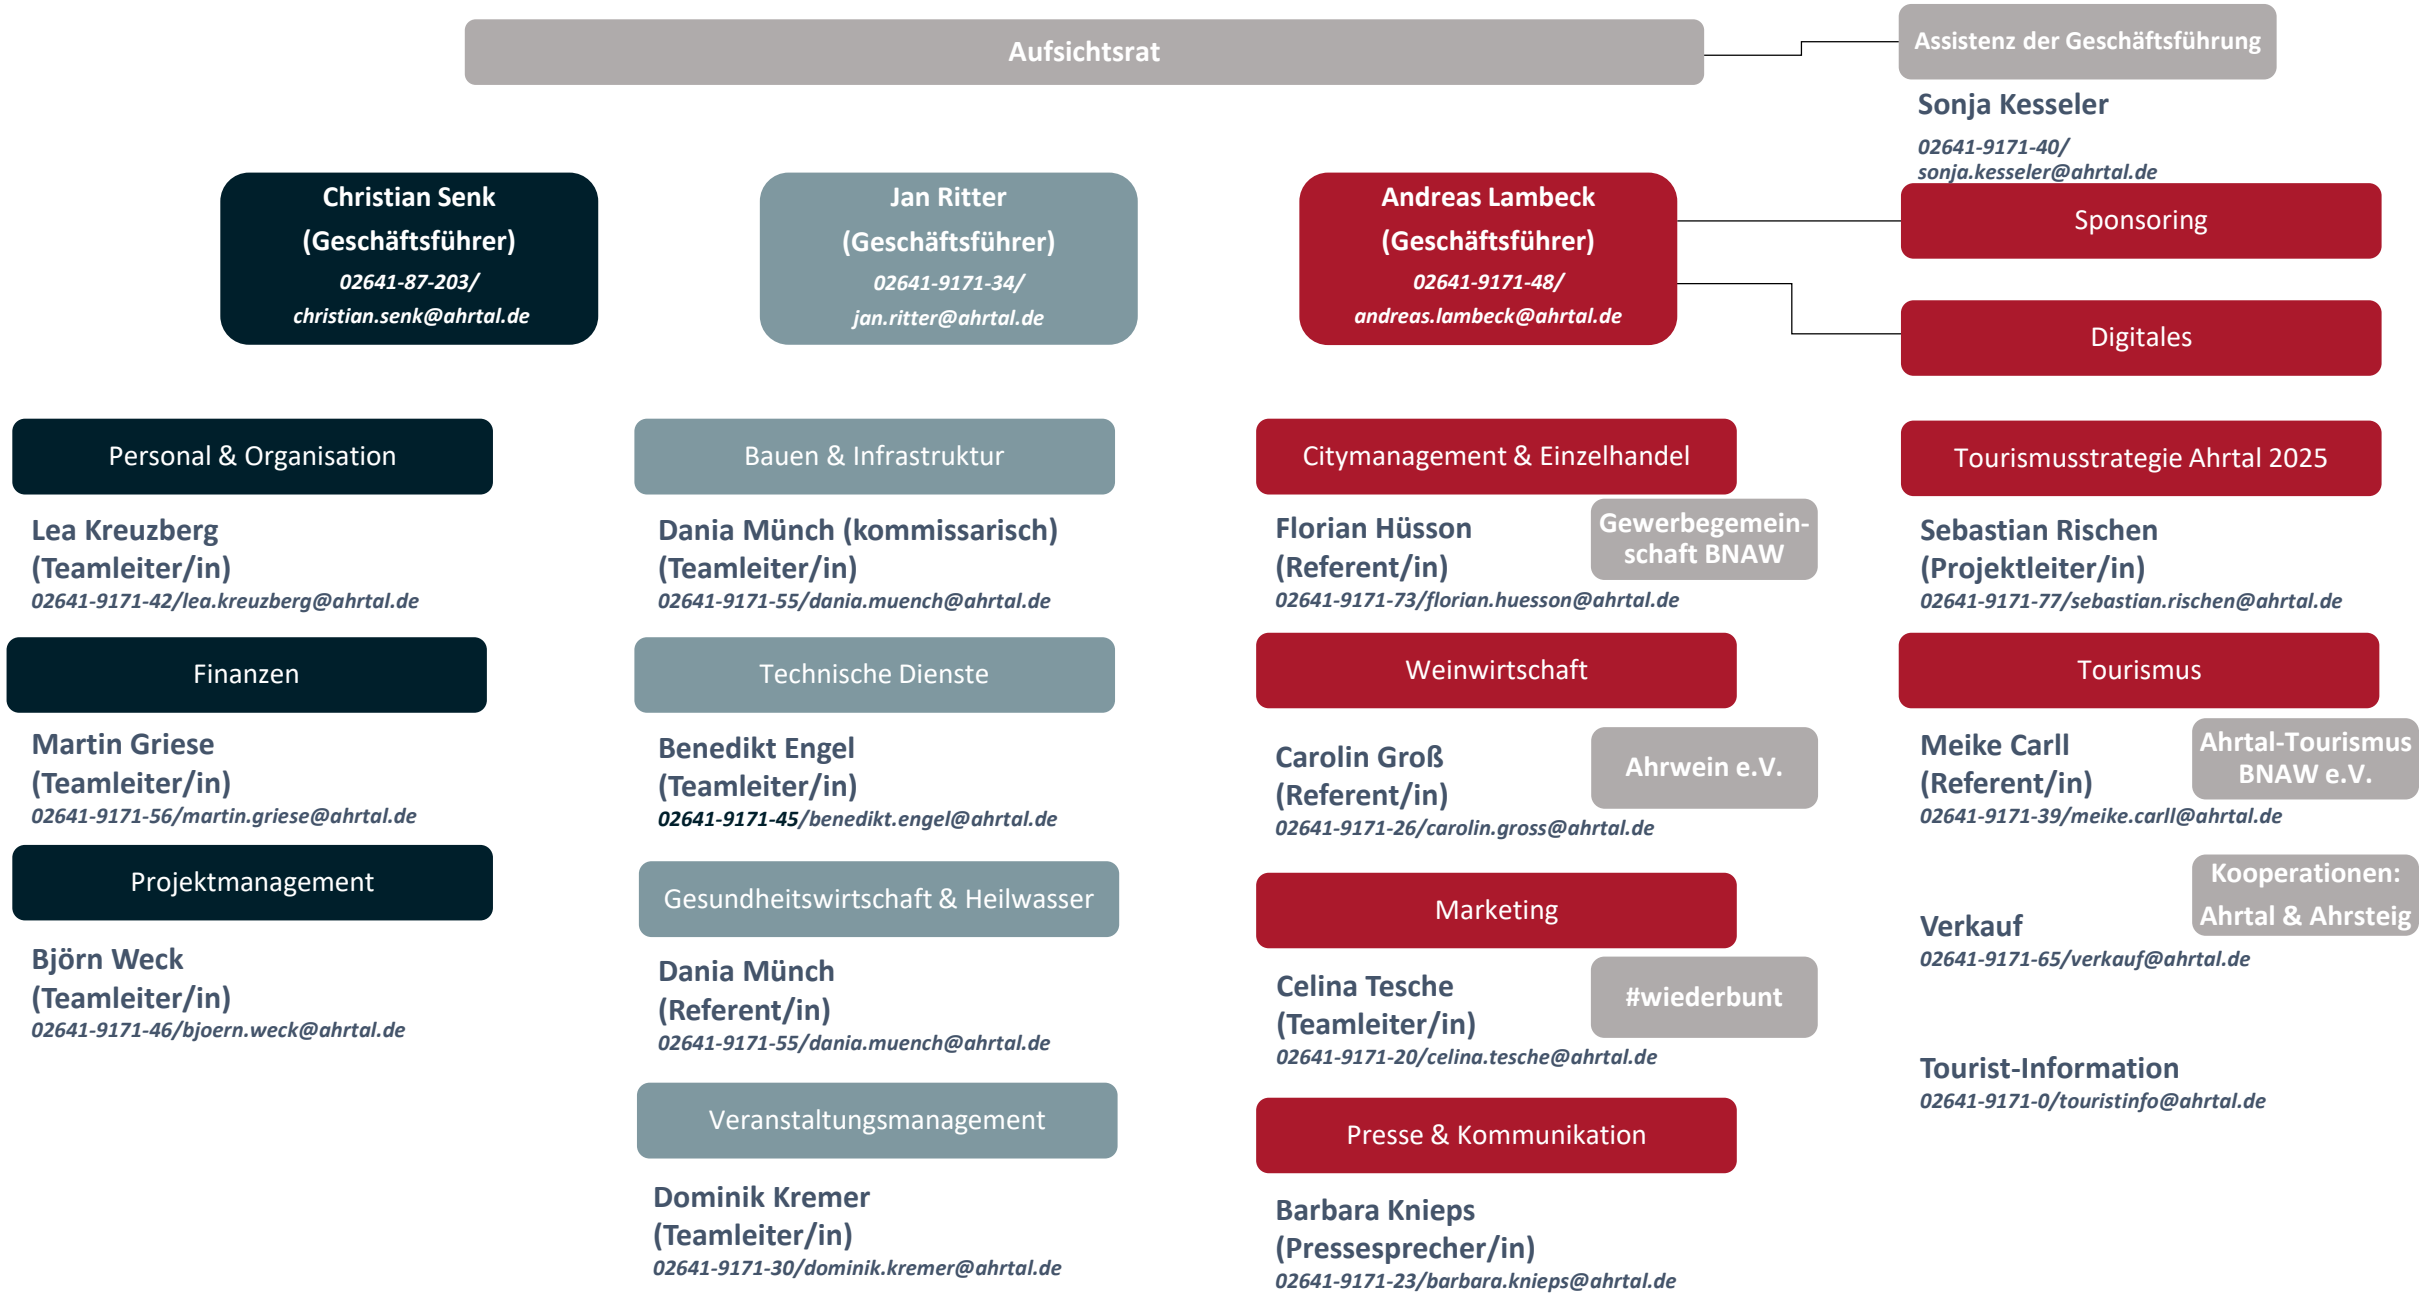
Aufsichtsrat

Assistenz der Geschäftsführung

Sonja Kesseler

02641-9171-40/ sonja.kesseler@ahrtal.de

Christian Senk (Geschäftsführer)
02641-87-203/ christian.senk@ahrtal.de

Jan Ritter (Geschäftsführer)
02641-9171-34/ jan.ritter@ahrtal.de

Andreas Lambeck (Geschäftsführer)
02641-9171-48/ andreas.lambeck@ahrtal.de

Sponsoring

Digitales

Personal & Organisation

Lea Kreuzberg
(Teamleiter/in)
02641-9171-42/lea.kreuzberg@ahrtal.de

Finanzen

Martin Griese
(Teamleiter/in)
02641-9171-56/martin.griese@ahrtal.de

Projektmanagement

Björn Weck
(Teamleiter/in)
02641-9171-46/bjoern.weck@ahrtal.de

Bauen & Infrastruktur

Dania Münch (kommissarisch)
(Teamleiter/in)
02641-9171-55/dania.muench@ahrtal.de

Technische Dienste

Benedikt Engel
(Teamleiter/in)
02641-9171-45/benedikt.engel@ahrtal.de

Gesundheitswirtschaft & Heilwasser

Dania Münch
(Referent/in)
02641-9171-55/dania.muench@ahrtal.de

Veranstaltungsmanagement

Dominik Kremer
(Teamleiter/in)
02641-9171-30/dominik.kremer@ahrtal.de

Citymanagement & Einzelhandel

Florian Hüsson
(Referent/in)
02641-9171-73/florian.huesson@ahrtal.de

Gewerbegemeinschaft BNAW

Weinwirtschaft

Carolin Groß
(Referent/in)
02641-9171-26/carolin.gross@ahrtal.de

Ahrwein e.V.

Marketing

Celina Tesche
(Teamleiter/in)
02641-9171-20/celina.tesche@ahrtal.de

#wiederbunt

Presse & Kommunikation

Barbara Knieps
(Pressesprecher/in)
02641-9171-23/barbara.knieps@ahrtal.de

Tourismusstrategie Ahrtal 2025

Sebastian Rischen
(Projektleiter/in)
02641-9171-77/sebastian.rischen@ahrtal.de

Tourismus

Meike Carll
(Referent/in)
02641-9171-39/meike.carll@ahrtal.de

Ahrtal-Tourismus BNAW e.V.

Kooperationen: Ahrtal & Ahrsteig

Verkauf
02641-9171-65/verkauf@ahrtal.de

Tourist-Information
02641-9171-0/touristinfo@ahrtal.de